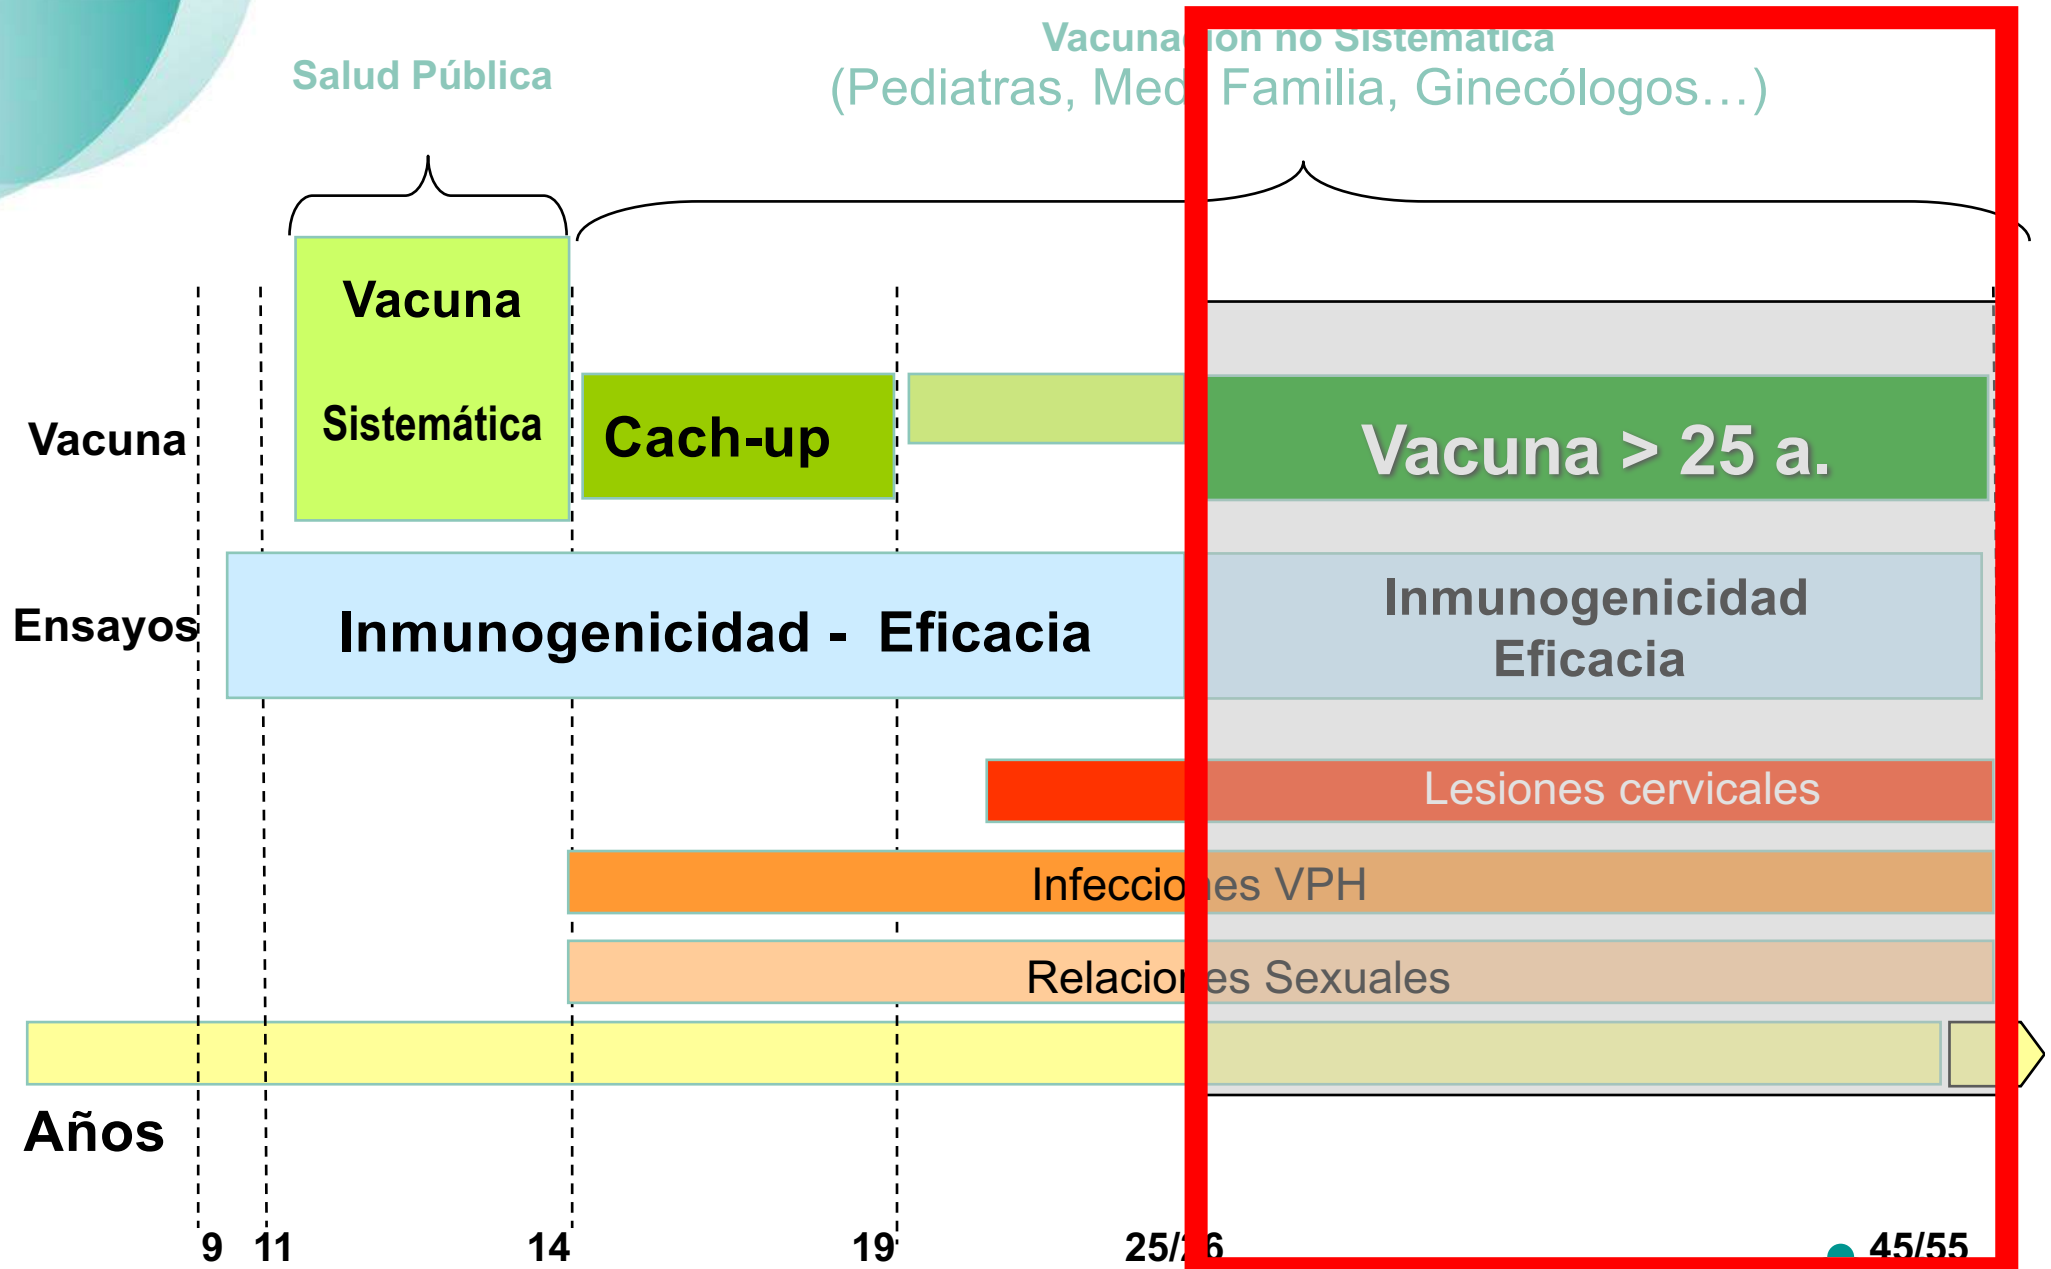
Salud Pública

Vacuna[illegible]ion no Sistemática
(Pediatras, Med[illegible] Familia, Ginecólogos…)

Vacuna
Sistemática

Vacuna

Cach-up

Vacuna > 25 a.

Ensayos

Inmunogenicidad - Eficacia

Inmunogenicidad
Eficacia

Lesiones cervicales

Infeccio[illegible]es VPH

Relacio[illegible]es Sexuales

Años

9 11 14 19 25/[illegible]6 45/55